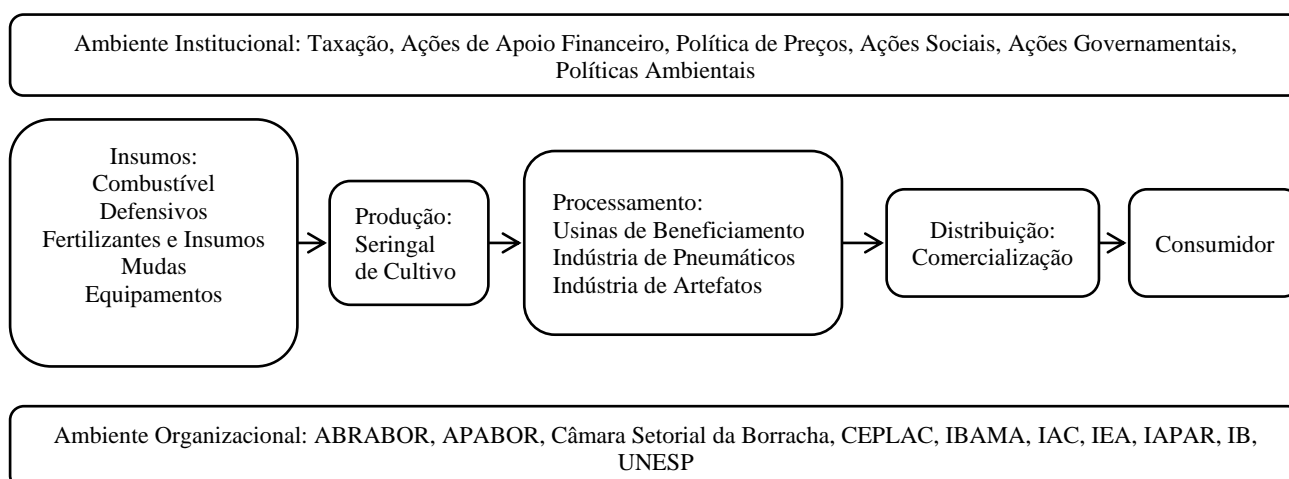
Ambiente Institucional: Taxação, Ações de Apoio Financeiro, Política de Preços, Ações Sociais, Ações Governamentais, Políticas Ambientais

Insumos:
Combustível
Defensivos
Fertilizantes e Insumos
Mudas
Equipamentos

Produção:
Seringal
de Cultivo

Processamento:
Usinas de Beneficiamento
Indústria de Pneumáticos
Indústria de Artefatos

Distribuição:
Comercialização

Consumidor

Ambiente Organizacional: ABRABOR, APABOR, Câmara Setorial da Borracha, CEPLAC, IBAMA, IAC, IEA, IAPAR, IB, UNESP